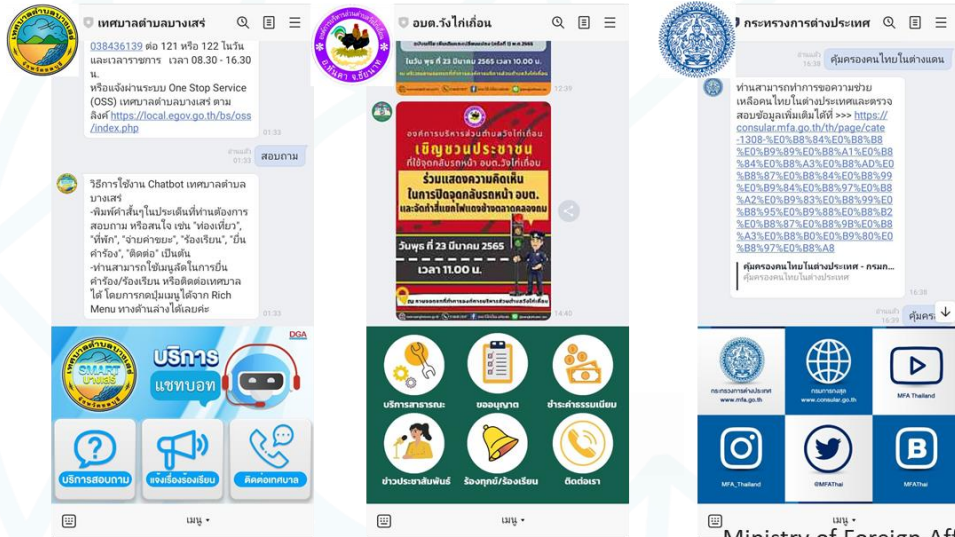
เทศบาลตำบลบางเสร่

038436139 ต่อ 121 หรือ 122 ในวันและเวลาราชการ เวลา 08.30 - 16.30 น.
หรือแจ้งผ่านระบบ One Stop Service (OSS) เทศบาลตำบลบางเสร่ ตามลิงค์ https://local.egov.go.th/bs/oss/index.php
01:33

อ่านแล้ว 01:33 สอบถาม

วิธีการใช้งาน Chatbot เทศบาลตำบลบางเสร่
-พิมพ์คำสั้นๆในประเด็นที่ท่านต้องการสอบถาม หรือสนใจ เช่น "ท่องเที่ยว", "ที่พัก", "จ่ายค่าขยะ", "ร้องเรียน", "ยื่นคำร้อง", "ติดต่อ" เป็นต้น
-ท่านสามารถใช้เมนูลัดในการยื่นคำร้อง/ร้องเรียน หรือติดต่อเทศบาลได้ โดยการกดปุ่มเมนูได้จาก Rich Menu ทางด้านล่างได้เลยค่ะ
01:33

DGA
SMART บางเสร่
บริการ แชทบอท
บริการสอบถาม
แจ้งเรื่องร้องเรียน
ติดต่อเทศบาล
เมนู

อบต.วังไก่เถื่อน

ในวัน พุธ ที่ 23 มีนาคม 2565 เวลา 10.00 น.
12:39

องค์การบริหารส่วนตำบลวังไก่เถื่อน
เชิญชวนประชาชน
ที่ใช้จุดกลับรถหน้า อบต.วังไก่เถื่อน
ร่วมแสดงความคิดเห็น
ในการปิดจุดกลับรถหน้า อบต.
และจัดทำสัญญาณไฟแดงข้างตลาดคลองจอม
วันพุธ ที่ 23 มีนาคม 2565
เวลา 11.00 น.
14:40

บริการสาธารณะ
ขออนุญาต
ชำระค่าธรรมเนียม
ข่าวประชาสัมพันธ์
ร้องทุกข์/ร้องเรียน
ติดต่อเรา
เมนู

กระทรวงการต่างประเทศ

อ่านแล้ว 16:38 คุ้มครองคนไทยในต่างแดน

ท่านสามารถทำการขอความช่วยเหลือคนไทยในต่างประเทศและตรวจสอบข้อมูลเพิ่มเติมได้ที่ >>> https://consular.mfa.go.th/th/page/cate-1308-%E0%B8%84%E0%B8%B8%E0%B9%89%E0%B8%A1%E0%B8%84%E0%B8%A3%E0%B8%AD%E0%B8%87%E0%B8%84%E0%B8%99%E0%B9%84%E0%B8%97%E0%B8%A2%E0%B9%83%E0%B8%99%E0%B8%95%E0%B9%88%E0%B8%B2%E0%B8%87%E0%B9%81%E0%B8%94%E0%B8%99%E0%B9%80%E0%B8%A3%E0%B8%B0%E0%B8%9A%E0%B8%97%E0%B8%A8

คุ้มครองคนไทยในต่างประเทศ - กรมก...
คุ้มครองคนไทยในต่างประเทศ
16:38

อ่านแล้ว 16:39 คุ้มคร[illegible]

กระทรวงการต่างประเทศ www.mfa.go.th
กรมการกงสุล www.consular.mfa.go.th
MFA Thailand
MFA_Thailand
@MFAThai
MFAThai
เมนู

Ministry of Foreign Aff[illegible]